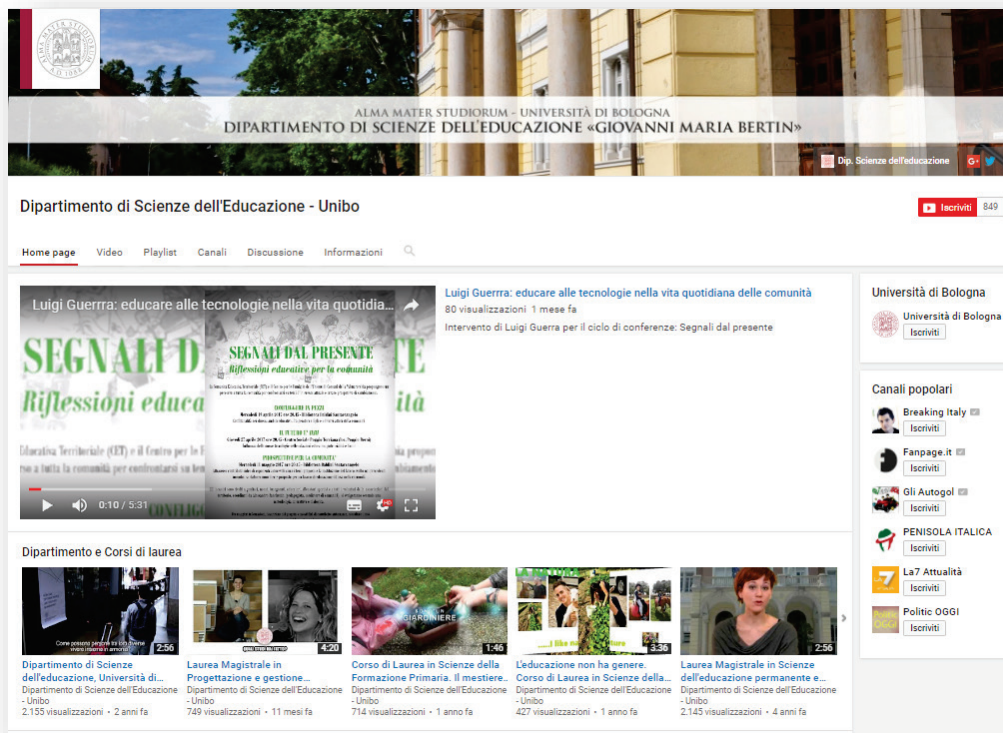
ALMA MATER STUDIORUM - UNIVERSITÀ DI BOLOGNA
DIPARTIMENTO DI SCIENZE DELL'EDUCAZIONE «GIOVANNI MARIA BERTIN»

Dip. Scienze dell'educazione

Dipartimento di Scienze dell'Educazione - Unibo

Iscriviti 849

Home page Video Playlist Canali Discussione Informazioni

Luigi Guerrra: educare alle tecnologie nella vita quotidia...

SEGNALI D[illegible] Riflessioni educa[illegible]

SEGNALI DAL PRESENTE
Riflessioni educative per la comunità

0:10 / 5:31

Luigi Guerrra: educare alle tecnologie nella vita quotidiana delle comunità
80 visualizzazioni 1 mese fa
Intervento di Luigi Guerra per il ciclo di conferenze: Segnali dal presente

Università di Bologna
Università di Bologna
Iscriviti

Canali popolari
Breaking Italy
Iscriviti
Fanpage.it
Iscriviti
Gli Autogol
Iscriviti
PENISOLA ITALICA
Iscriviti
La7 Attualità
Iscriviti
Politic OGGI
Iscriviti

Dipartimento e Corsi di laurea

2:56
Dipartimento di Scienze dell'educazione, Università di...
Dipartimento di Scienze dell'Educazione - Unibo
2.155 visualizzazioni • 2 anni fa

4:20
Laurea Magistrale in Progettazione e gestione...
Dipartimento di Scienze dell'Educazione - Unibo
749 visualizzazioni • 11 mesi fa

1:46
Corso di Laurea in Scienze della Formazione Primaria. Il mestiere...
Dipartimento di Scienze dell'Educazione - Unibo
714 visualizzazioni • 1 anno fa

3:36
L'educazione non ha genere. Corso di Laurea in Scienze della...
Dipartimento di Scienze dell'Educazione - Unibo
427 visualizzazioni • 1 anno fa

2:56
Laurea Magistrale in Scienze dell'educazione permanente e...
Dipartimento di Scienze dell'Educazione - Unibo
2.145 visualizzazioni • 4 anni fa